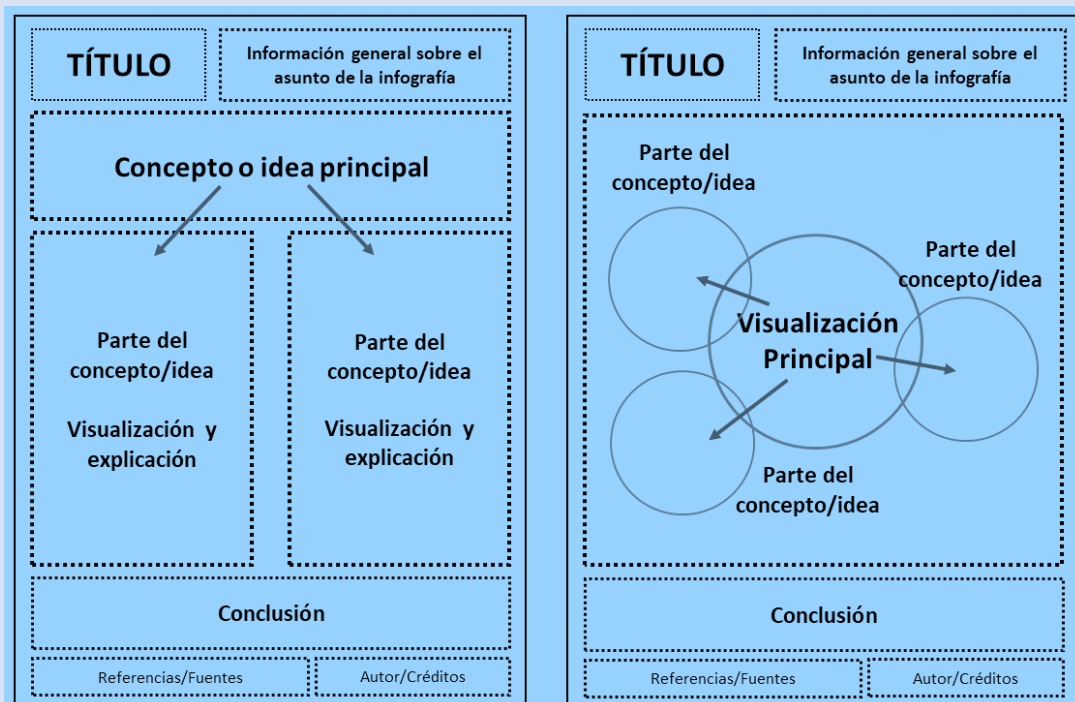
TÍTULO

Información general sobre el asunto de la infografía

Concepto o idea principal

Parte del concepto/idea

Visualización y explicación

Parte del concepto/idea

Visualización y explicación

Conclusión

Referencias/Fuentes

Autor/Créditos

TÍTULO

Información general sobre el asunto de la infografía

Parte del concepto/idea

Parte del concepto/idea

Visualización Principal

Parte del concepto/idea

Conclusión

Referencias/Fuentes

Autor/Créditos